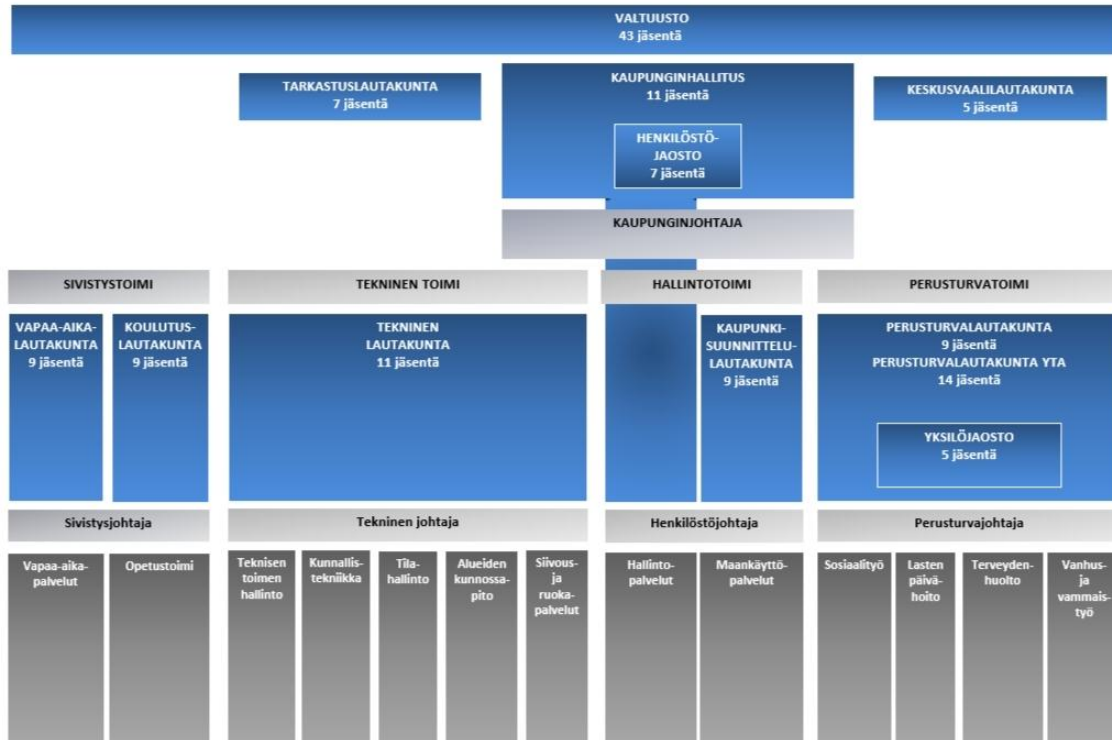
VALTUUSTO
43 jäsentä

TARKASTUSLAUTAKUNTA
7 jäsentä

KAUPUNGINHALLITUS
11 jäsentä

HENKILÖSTÖJAOSTO
7 jäsentä

KESKUSVAALILAUTAKUNTA
5 jäsentä

KAUPUNGINJOHTAJA

SIVISTYSTOIMI

TEKNINEN TOIMI

HALLINTOTOIMI

PERUSTURVATOIMI

VAPAA-AIKALAUTAKUNTA
9 jäsentä

KOULUTUSLAUTAKUNTA
9 jäsentä

TEKNINEN LAUTAKUNTA
11 jäsentä

KAUPUNKISUUNNITTELULAUTAKUNTA
9 jäsentä

PERUSTURVALAUTAKUNTA
9 jäsentä
PERUSTURVALAUTAKUNTA YTA
14 jäsentä

YKSILÖJAOSTO
5 jäsentä

Sivistysjohtaja

Tekninen johtaja

Henkilöstöjohtaja

Perusturvajohtaja

Vapaa-aikapalvelut

Opetustoimi

Teknisen toimen hallinto

Kunnallistekniikka

Tilahallinto

Alueiden kunnossapito

Siivous- ja ruokapalvelut

Hallintopalvelut

Maankäyttöpalvelut

Sosiaalityö

Lasten päivähoito

Terveydenhuolto

Vanhus- ja vammaistyö